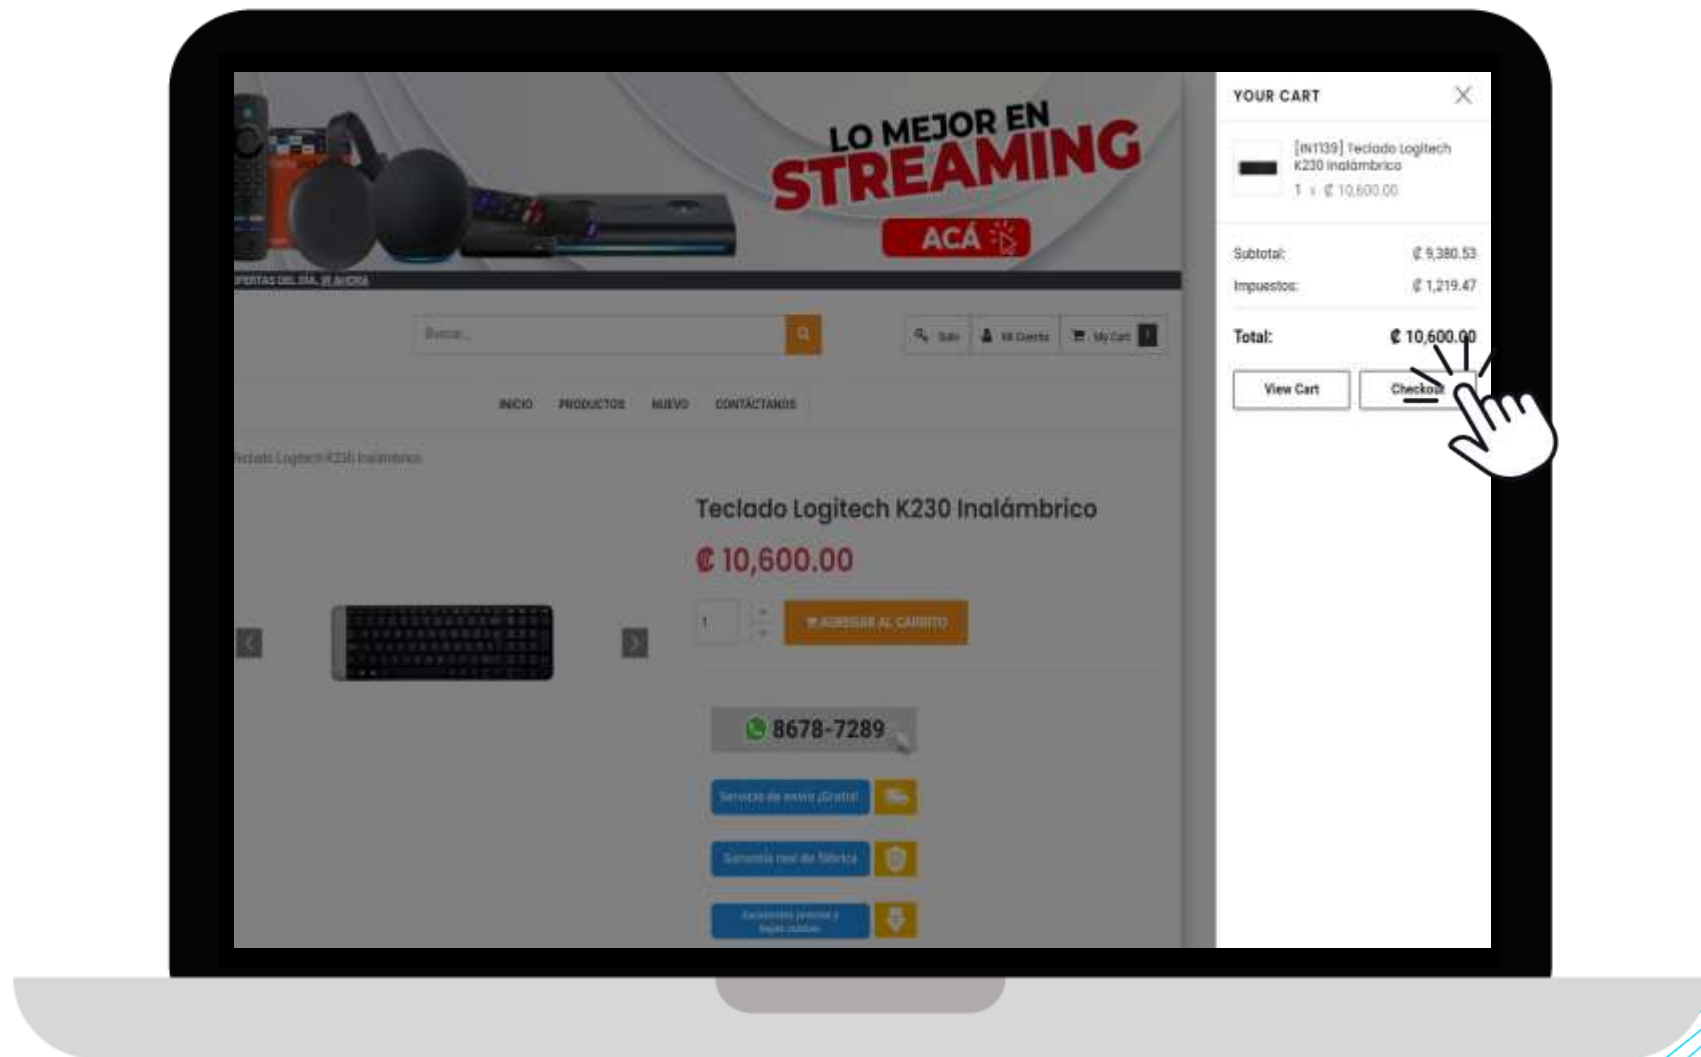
LO MEJOR EN
STREAMING
ACÁ

OFERTAS DEL DÍA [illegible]

Buscar...

Salir | Mi Cuenta | My Cart

INICIO PRODUCTOS NUEVO CONTÁCTANOS

Teclado Logitech K230 Inalámbrico

Teclado Logitech K230 Inalámbrico
₡ 10,600.00

1 AGREGAR AL CARRITO

8678-7289

Servicio de envío ¡Gratis!

Garantía real de fábrica

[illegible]

YOUR CART

[IN1139] Teclado Logitech K230 Inalámbrico
1 x ₡ 10,600.00

Subtotal: ₡ 9,380.53
Impuestos: ₡ 1,219.47

Total: ₡ 10,600.00

View Cart
Checkout